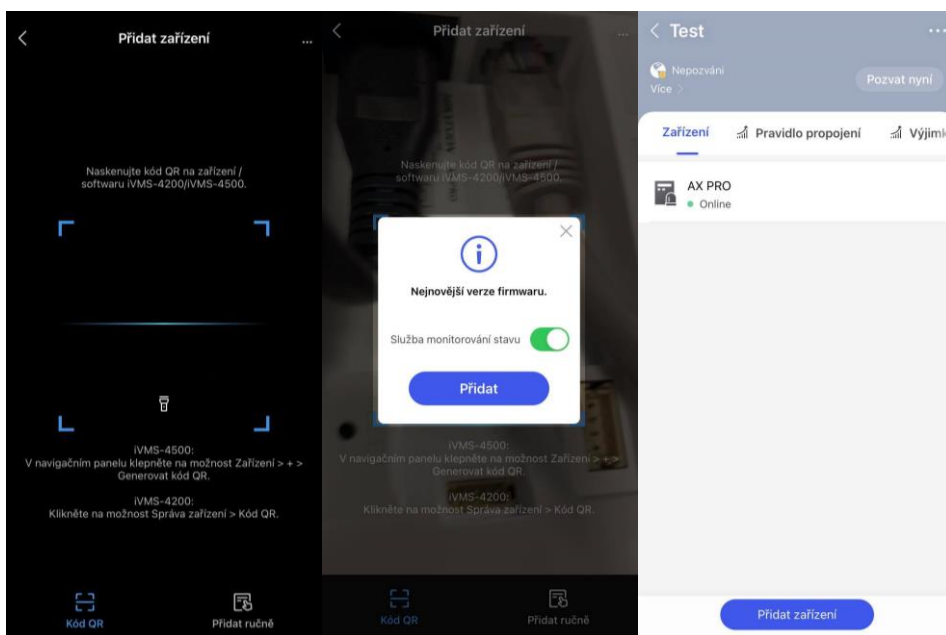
Přidat zařízení

Naskenujte kód QR na zařízení / softwaru iVMS-4200/iVMS-4500.

iVMS-4500:
V navigačním panelu klepněte na možnost Zařízení > + > Generovat kód QR.

iVMS-4200:
Klikněte na možnost Správa zařízení > Kód QR.

Kód QR
Přidat ručně

Přidat zařízení

Naskenujte kód QR na zařízení / softwaru iVMS-4200/iVMS-4500.

Nejnovější verze firmwaru.

Služba monitorování stavu

Přidat

iVMS-4500:
V navigačním panelu klepněte na možnost Zařízení > + > Generovat kód QR.

iVMS-4200:
Klikněte na možnost Správa zařízení > Kód QR.

Kód QR
Přidat ručně

Test

Nepozváni
Více

Pozvat nyní

Zařízení
Pravidlo propojení
Výjiml

AX PRO
Online

Přidat zařízení